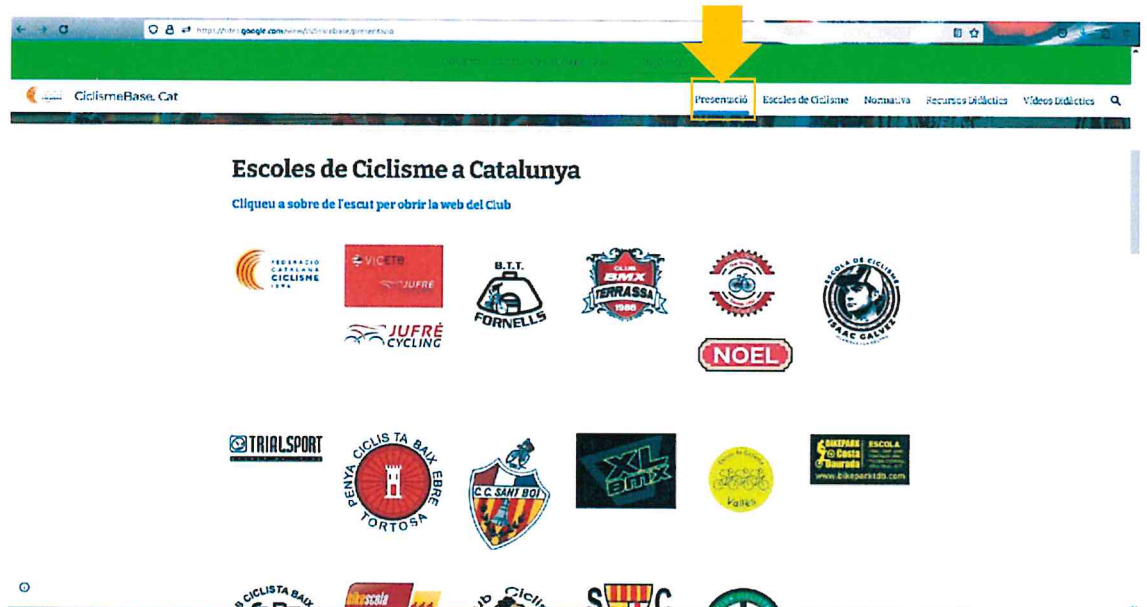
https://sites.google.com/view/ciclismebase/presentacio

CiclismeBase. Cat

Presentació Escoles de Ciclisme Normativa Recursos Didàctics Vídeos Didàctics

Escoles de Ciclisme a Catalunya

Cliqueu a sobre de l'escut per obrir la web del Club

FEDERACIÓ CATALANA CICLISME 1896

VIC-ETB JUFRÉ

JUFRÉ CYCLING

B.T.T. FORNELLS

CLUB BMX TERRASSA 1986

NOEL

ESCOLA DE CICLISME ISAAC GÁLVEZ

TRIALSPORT

PENYA CICLISTA BAIX EBRE TORTOSA

C.C. SANT BOI

XL BMX

Valls

BIKEPARK Costa Daurada ESCOLA www.bikeparkdb.com